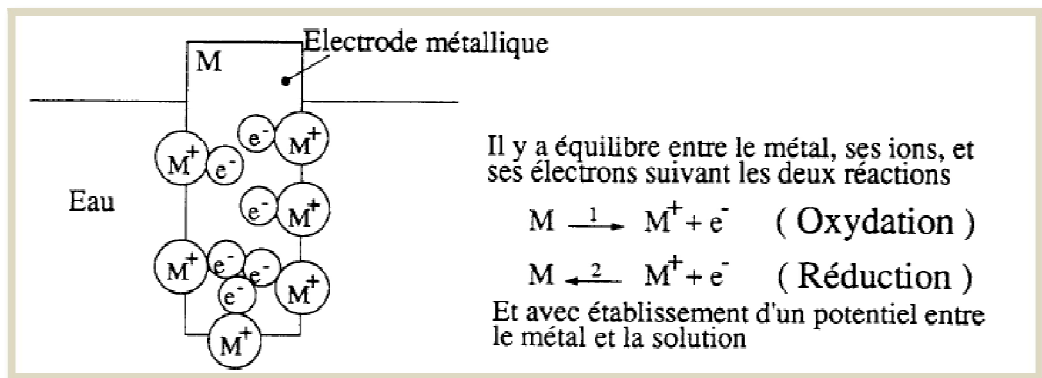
M

Electrode métallique

Eau

$M^+$ $e^-$ $e^-$ $M^+$ $M^+$ $e^-$ $M^+$ $M^+$ $e^-$ $e^-$ $e^-$ $M^+$ $M^+$

Il y a équilibre entre le métal, ses ions, et ses électrons suivant les deux réactions

$M \xrightarrow{1} M^+ + e^-$ ( Oxydation )

$M \xleftarrow{2} M^+ + e^-$ ( Réduction )

Et avec établissement d'un potentiel entre le métal et la solution